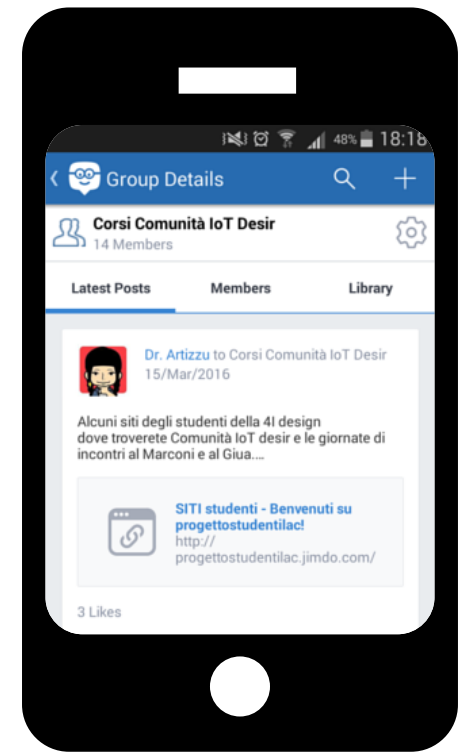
48% 18:18

Group Details

Corsi Comunità IoT Desir
14 Members

Latest Posts | Members | Library

Dr. Artizzu to Corsi Comunità IoT Desir
15/Mar/2016

Alcuni siti degli studenti della 4I design dove troverete Comunità IoT desir e le giornate di incontri al Marconi e al Giua....

SITI studenti - Benvenuti su progettostudentilac!
http://progettostudentilac.jimdo.com/

3 Likes